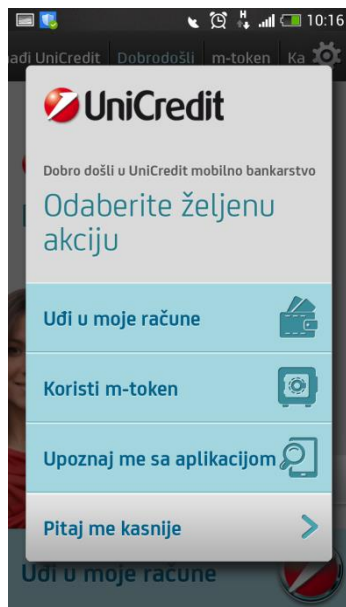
10:16

ađi UniCredit Dobrodošli m-token Ka

UniCredit

Dobro došli u UniCredit mobilno bankarstvo

Odaberite željenu akciju

Uđi u moje račune

Koristi m-token

Upoznaj me sa aplikacijom

Pitaj me kasnije

Uđi u moje račune